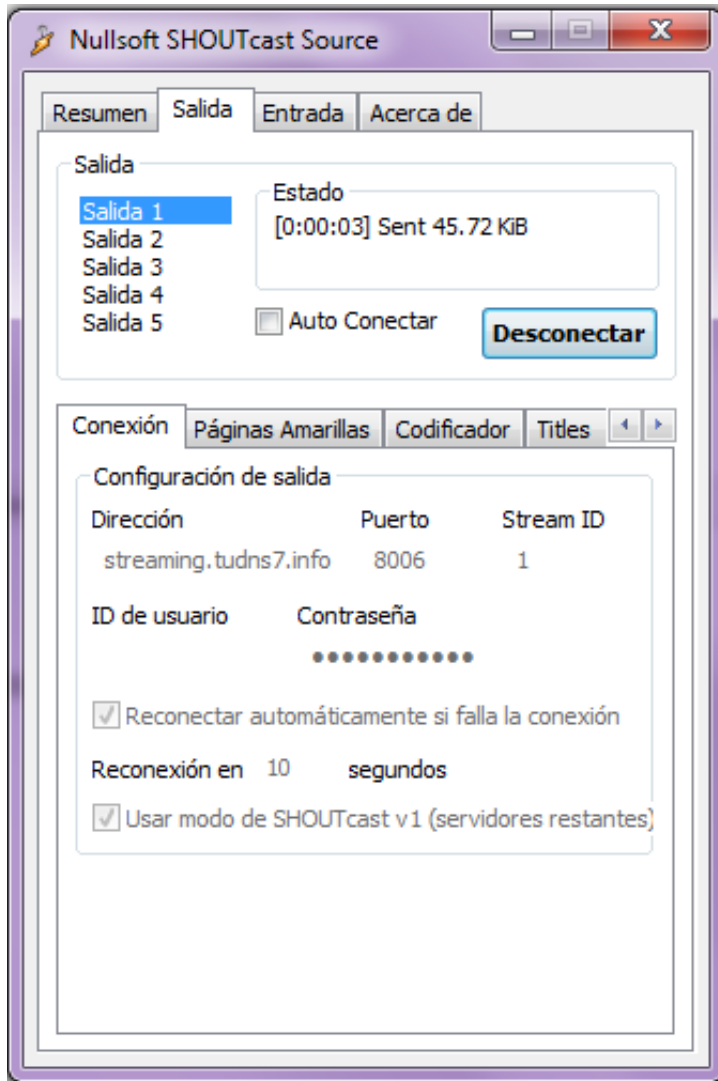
Nullsoft SHOUTcast Source

Resumen | Salida | Entrada | Acerca de

Salida

Salida 1
Salida 2
Salida 3
Salida 4
Salida 5

Estado
[0:00:03] Sent 45.72 KiB

Auto Conectar

Desconectar

Conexión | Páginas Amarillas | Codificador | Titles

Configuración de salida

Dirección | Puerto | Stream ID
streaming.tudns7.info | 8006 | 1

ID de usuario | Contraseña
●●●●●●●●●●●

Reconectar automáticamente si falla la conexión

Reconexión en 10 segundos

Usar modo de SHOUTcast v1 (servidores restantes)